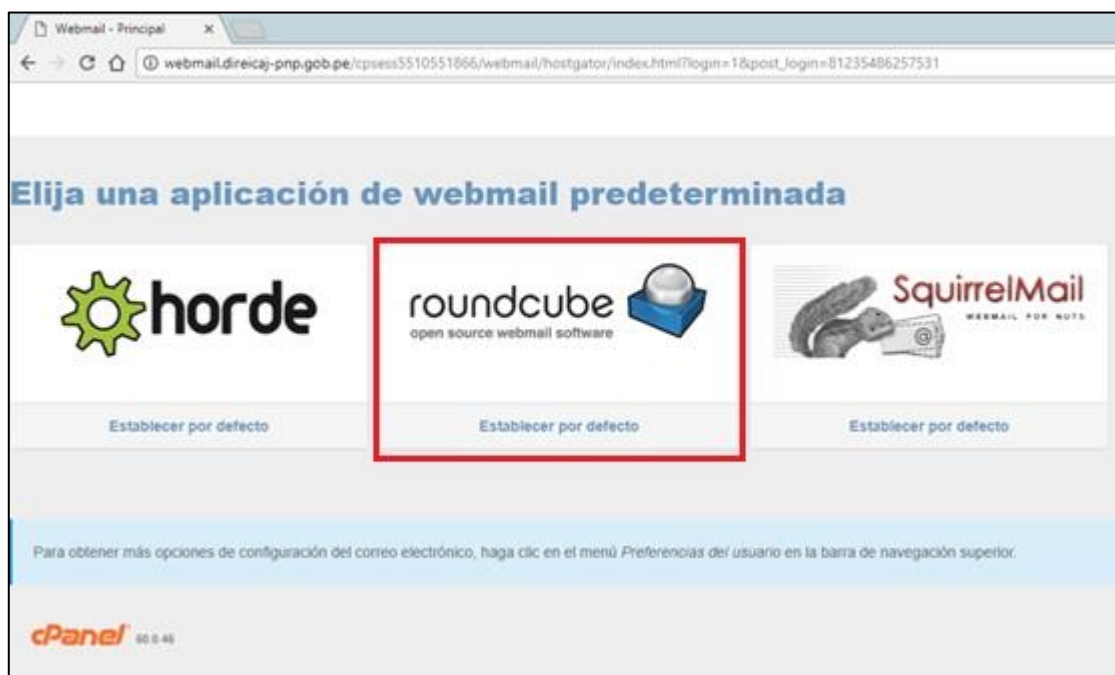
Webmail - Principal ×

webmail.direicaj-pnp.gob.pe/cpsess5510551866/webmail/hostgator/index.html?login=1&post_login=81235486257531

Elija una aplicación de webmail predeterminada

horde

roundcube
open source webmail software

SquirrelMail
WEBMAIL FOR NUTS

Establecer por defecto

Establecer por defecto

Establecer por defecto

Para obtener más opciones de configuración del correo electrónico, haga clic en el menú Preferencias del usuario en la barra de navegación superior.

cPanel 60.0.46